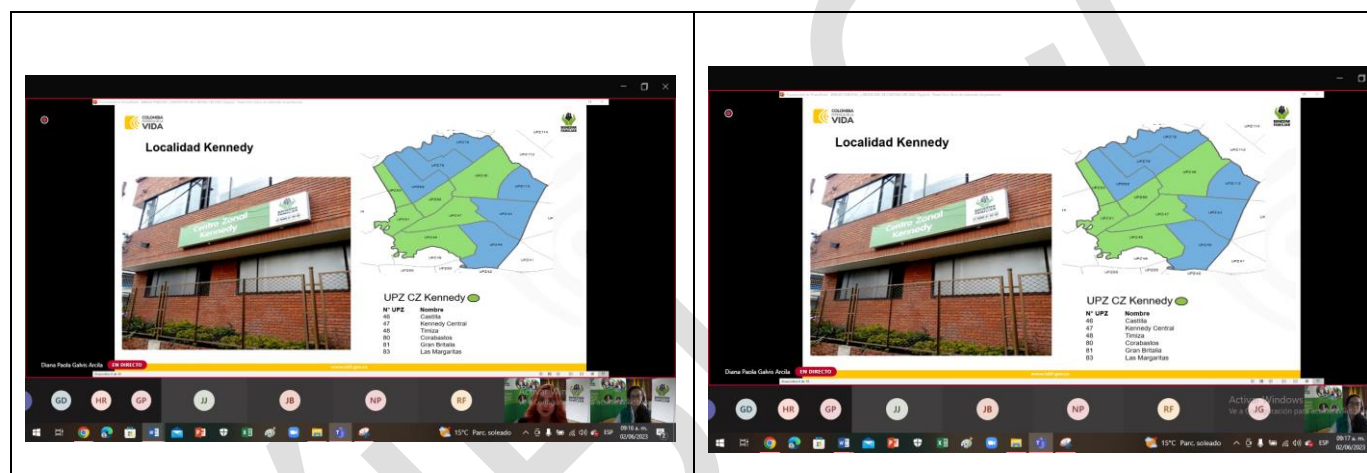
COLOMBIA VIDA

Localidad Kennedy

Centro Zonal Kennedy

UPZ CZ Kennedy

| N° UPZ | Nombre |
|---|---|
| 46 | Castilla |
| 47 | Kennedy Central |
| 48 | Timiza |
| 80 | Corabastos |
| 81 | Gran Britalia |
| 83 | Las Margaritas |

Diana Paola Galvis Arcila EN DIRECTO

GD HR GP JJ JB NP RF

15°C Parc. soleado ESP 09:16 a. m. 02/06/2023

COLOMBIA VIDA

Localidad Kennedy

Centro Zonal Kennedy

UPZ CZ Kennedy

| N° UPZ | Nombre |
|---|---|
| 46 | Castilla |
| 47 | Kennedy Central |
| 48 | Timiza |
| 80 | Corabastos |
| 81 | Gran Britalia |
| 83 | Las Margaritas |

Diana Paola Galvis Arcila EN DIRECTO

GD HR GP JJ JB NP RF JG

Activar Windows
Ve a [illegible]ación para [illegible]

15°C Parc. soleado ESP 09:17 a. m. 02/06/2023